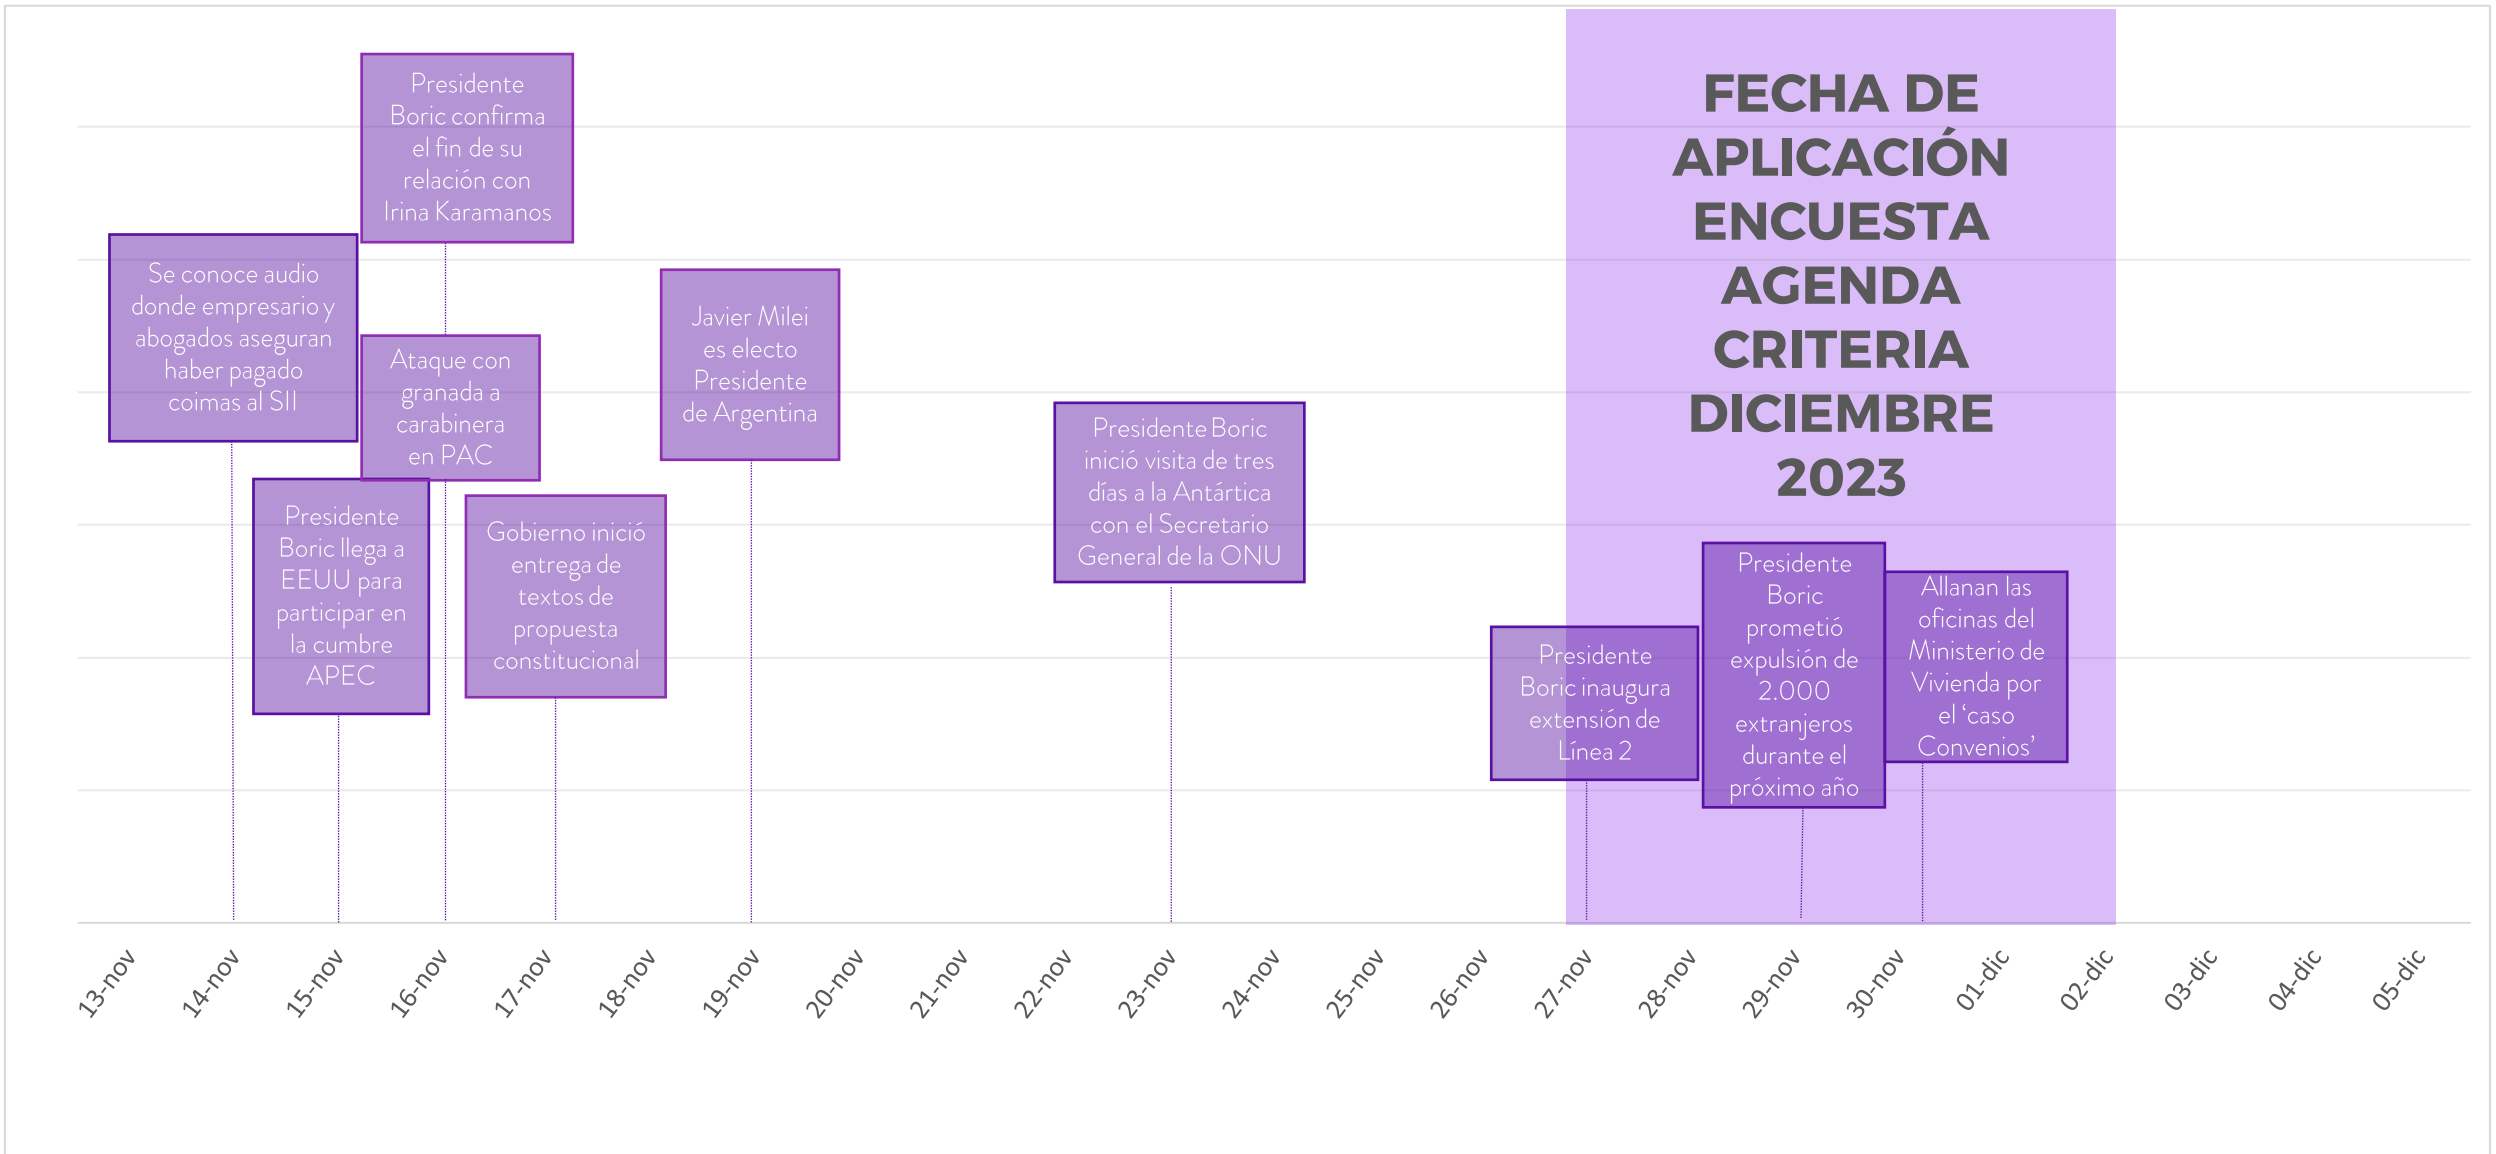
Presidente Boric confirma el fin de su relación con Irina Karamanos

Se conoce audio donde empresario y abogados aseguran haber pagado coimas al SII

Ataque con granada a carabinera en PAC

Javier Milei es electo Presidente de Argentina

Presidente Boric llega a EEUU para participar en la cumbre APEC

Gobierno inició entrega de textos de propuesta constitucional

Presidente Boric inició visita de tres días a la Antártica con el Secretario General de la ONU

FECHA DE APLICACIÓN ENCUESTA AGENDA CRITERIA DICIEMBRE 2023

Presidente Boric inaugura extensión de Línea 2

Presidente Boric prometió expulsión de 2.000 extranjeros durante el próximo año

Allanan las oficinas del Ministerio de Vivienda por el 'caso Convenios'

13-nov 14-nov 15-nov 16-nov 17-nov 18-nov 19-nov 20-nov 21-nov 22-nov 23-nov 24-nov 25-nov 26-nov 27-nov 28-nov 29-nov 30-nov 01-dic 02-dic 03-dic 04-dic 05-dic